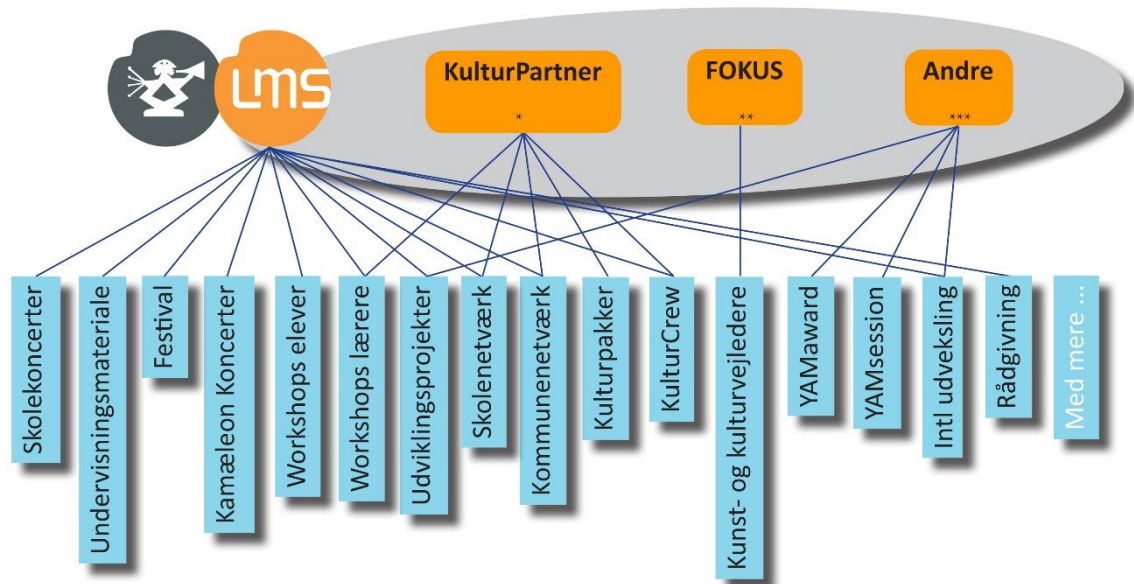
LMS

KulturPartner
*

FOKUS
**

Andre
***

Skolekoncerter

Undervisningsmateriale

Festival

Kamæleon Koncerter

Workshops elever

Workshops lærere

Udviklingsprojekter

Skolenetværk

Kommunenetværk

Kulturpakker

KulturCrew

Kunst- og kulturvejledere

YAMaward

YAMsession

Intl udveksling

Rådgivning

Med mere ...